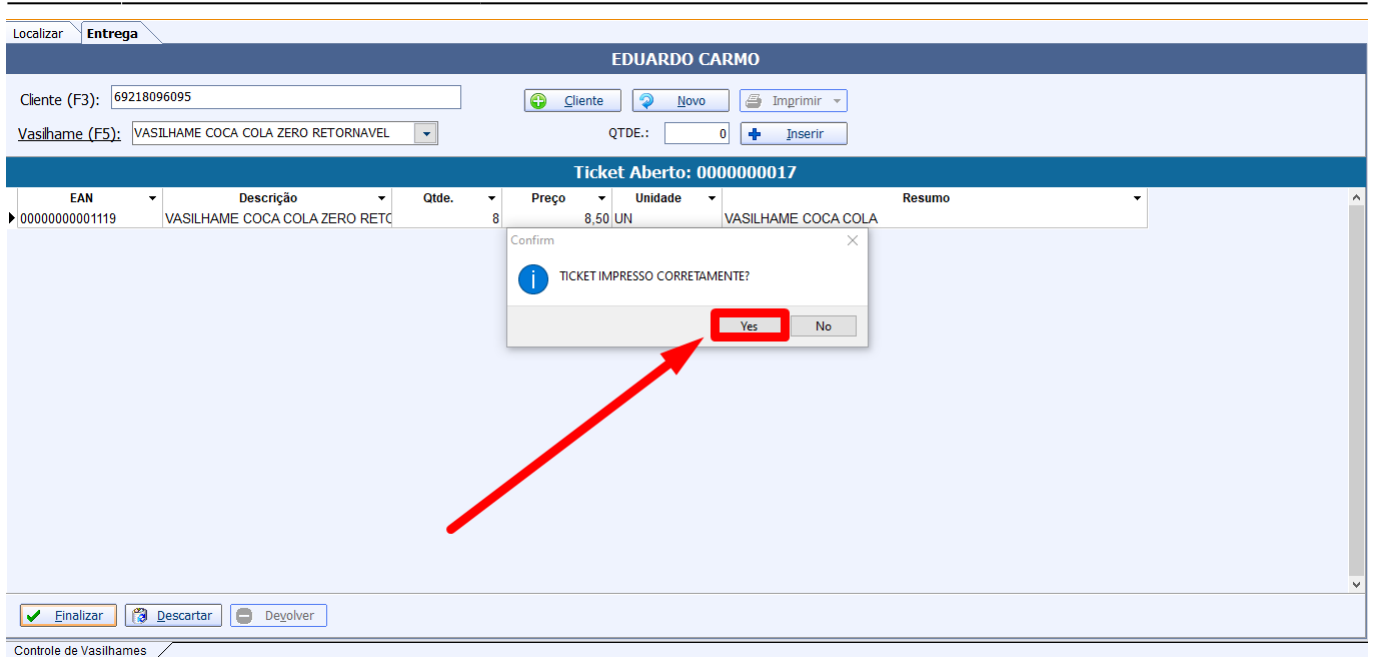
Localizar Entrega

EDUARDO CARMO

Cliente (F3): 69218096095

Cliente Novo Imprimir

Vasilhame (F5): VASILHAME COCA COLA ZERO RETORNAVEL

QTDE.: 0 Inserir

Ticket Aberto: 0000000017

| EAN | Descrição | Qtde. | Preço | Unidade | Resumo |
|---|---|---|---|---|---|
| 00000000001119 | VASILHAME COCA COLA ZERO RETC | 8 | 8,50 | UN | VASILHAME COCA COLA |

Confirm

TICKET IMPRESSO CORRETAMENTE?

Yes No

Finalizar Descartar Devolver

Controle de Vasilhames